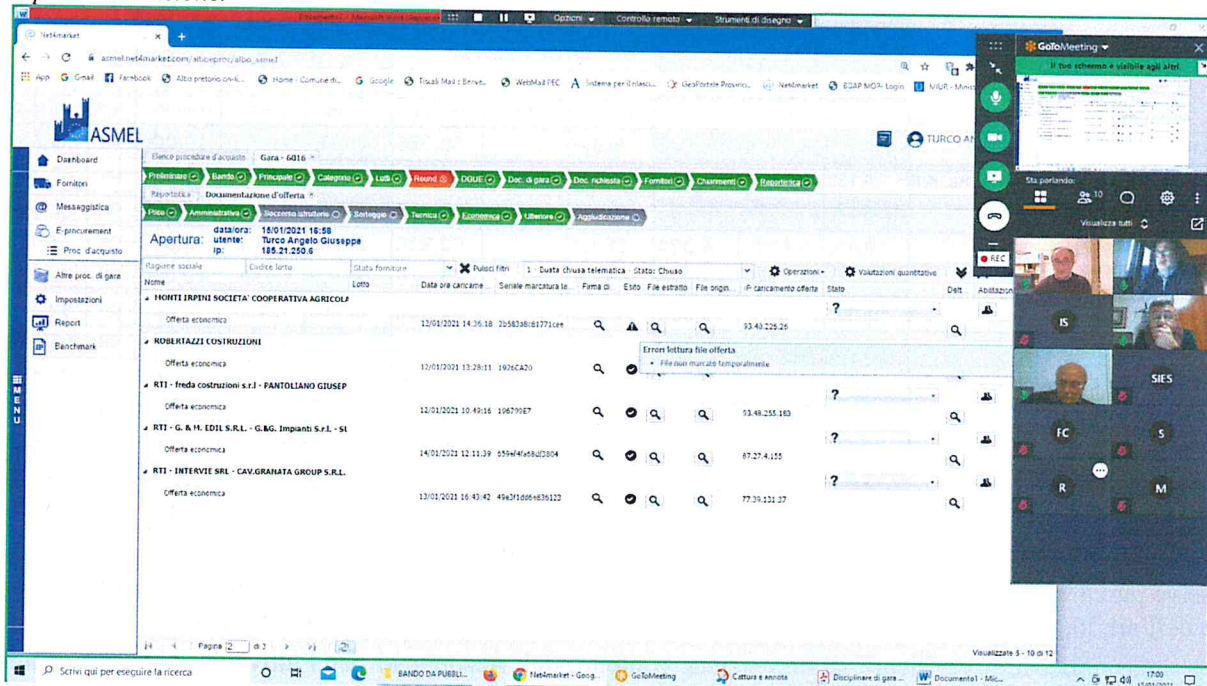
Opzioni Controllo remoto Strumenti di disegno

Net4market

asmel.net4market.com/alticeproc/albo_asmel

App Gmail Facebook Albo pretorio on-li... Home - Comune di... Google Tiscali Mail : Benve... WebMail PEC Sistema per il rilasci... GeoPortale Provinci... Net4market BDAP MOP- Login MIUR - Minis

ASMEL

TURCO AN

Dashboard
Fornitori
Messaggistica
E-procurement
Proc. d'acquisto
Altre proc. di gara
Impostazioni
Report
Benchmark

MENU

Elenco procedure d'acquisto Gara - 6016

Preliminare Bando Principale Categorie Lotti Round DGUE Doc. di gara Doc. richiesta Fornitori Chiarimenti Reportistica

Reportistica Documentazione d'offerta

Plico Amministrativa Soccorso istruttorio Sorteggio Tecnica Economica Ulteriore Aggiudicazione

Apertura: data/ora: 15/01/2021 16:58
utente: Turco Angelo Giuseppe
ip: 185.21.206.6

Ragione sociale Codice lotto Stato fornitore Pulisci filtri 1 - Busta chiusa telematica Stato: Chiuso Operazioni Valutazioni quantitative

| Nome | Lotto | Data ora caricame... | Seriale marcatura te... | Firma di | Esito | File estratto | File origin... | IP caricamento offerta | Stato | Dett. | Abilitazioni |
|---|---|---|---|---|---|---|---|---|---|---|---|
| MONTI IRPINI SOCIETA' COOPERATIVA AGRICOLA | | | | | | | | | | | |
| Offerta economica | | 12/01/2021 14:36:18 | 2b583d6c81771cee | | | | | 93.40.225.26 | ? | | |
| ROBERTAZZI COSTRUZIONI | | | | | | | | | | | |
| Offerta economica | | 12/01/2021 13:28:11 | 1926CA20 | | | | | | | | |
| RTI - freda costruzioni s.r.l - PANTOLIANO GIUSEP | | | | | | | | | | | |
| Offerta economica | | 12/01/2021 10:49:16 | 106799E7 | | | | | 93.48.255.183 | ? | | |
| RTI - G. & M. EDIL S.R.L. - G.&G. Impianti S.r.l. - St | | | | | | | | | | | |
| Offerta economica | | 14/01/2021 12:11:39 | 659ef4fa68df3804 | | | | | 87.27.4.155 | ? | | |
| RTI - INTERVIE SRL - CAV.GRANATA GROUP S.R.L. | | | | | | | | | | | |
| Offerta economica | | 13/01/2021 16:43:42 | 49e3f1dd6e636122 | | | | | 77.39.131.37 | ? | | |

Errori lettura file offerta
• File non marcato temporalmente

Pagina 2 di 2

Visualizzate 6 - 10 di 12

GoToMeeting
Il tuo schermo è visibile agli altri
Sta parlando:
10
Visualizza tutti
REC
IS
SIES
FC
S
R
M

Scrivi qui per eseguire la ricerca
BANDO DA PUBBLI... Net4market - Goog... GoToMeeting Cattura e annota Disciplinare di gara... Documento1 - Mic...
17:00